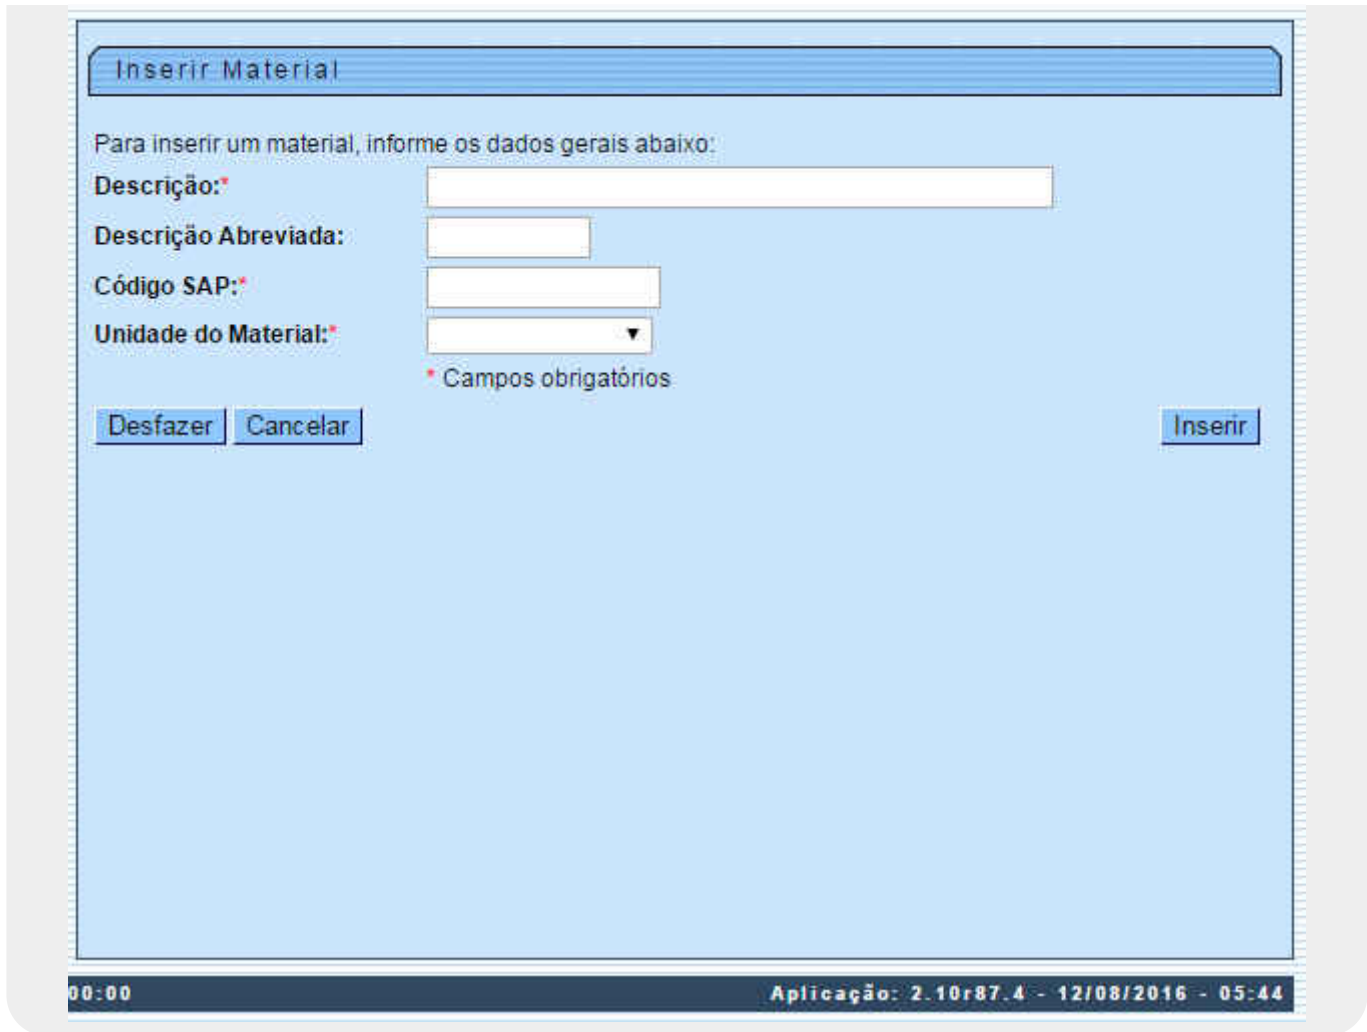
Inserir Material

Para inserir um material, informe os dados gerais abaixo:

Descrição:*

Descrição Abreviada:

Código SAP:*

Unidade do Material:*

* Campos obrigatórios

Desfazer Cancelar Inserir

00:00 Aplicação: 2.10r87.4 - 12/08/2016 - 05:44